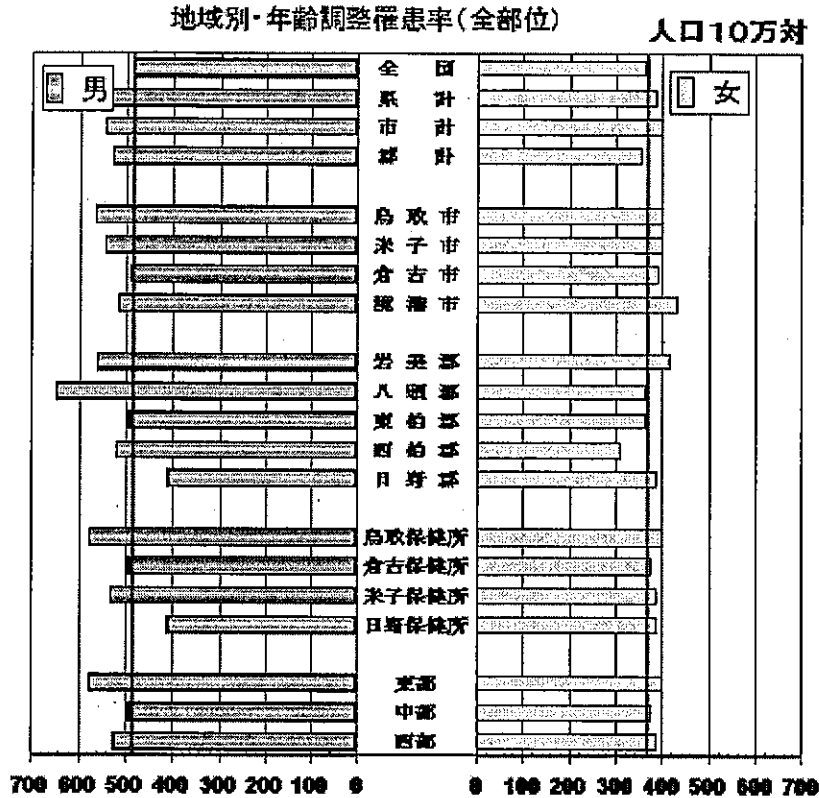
地域別･年齢調整罹患率(全部位)

人口10万対

男

女

全国
県計
市計
郡計

鳥取市
米子市
倉吉市
境港市

岩美郡
八頭郡
東伯郡
西伯郡
日野郡

鳥取保健所
倉吉保健所
米子保健所
日野保健所

東部
中部
西部

700 600 500 400 300 200 100 0

0 100 200 300 400 500 600 700